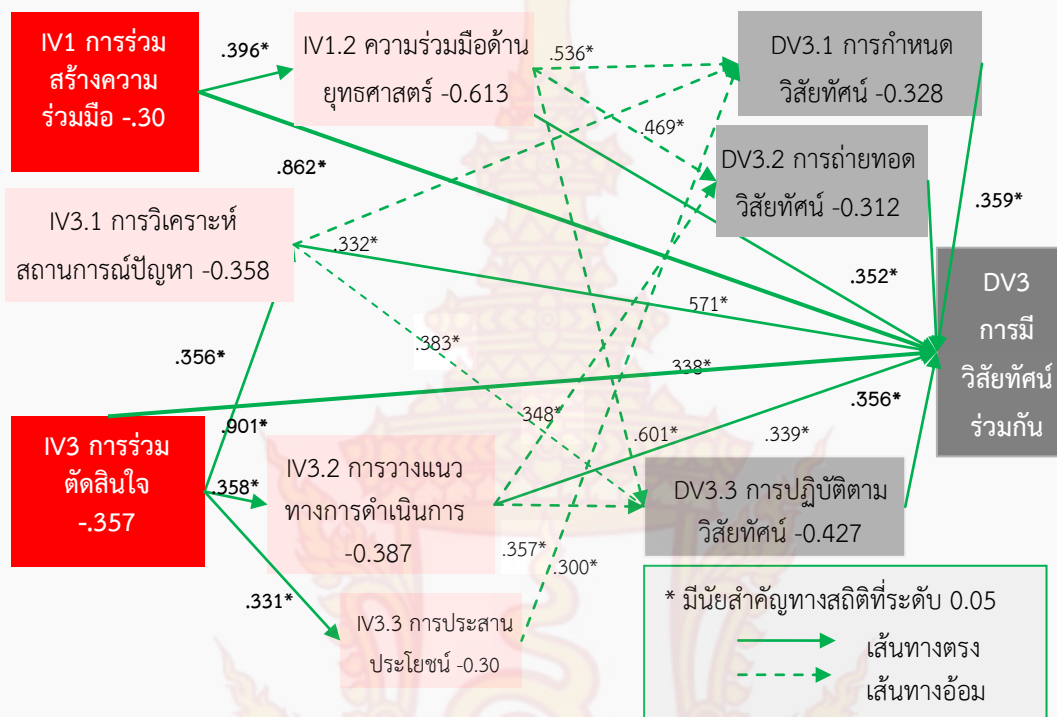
IV1 การร่วมสร้างความร่วมมือ -.30

.396*

IV1.2 ความร่วมมือด้านยุทธศาสตร์ -0.613

.536*

DV3.1 การกำหนดวิสัยทัศน์ -0.328

.469*

DV3.2 การถ่ายทอดวิสัยทัศน์ -0.312

.862*

.359*

IV3.1 การวิเคราะห์สถานการณ์ปัญหา -0.358

.332*

.352*

DV3 การมีวิสัยทัศน์ร่วมกัน

571*

.383*

.356*

338*

.356*

.348*

IV3 การร่วมตัดสินใจ -.357

.901*

.601*

.339*

.358*

IV3.2 การวางแนวทางการดำเนินการ -0.387

DV3.3 การปฏิบัติตามวิสัยทัศน์ -0.427

.357*

.300*

.331*

IV3.3 การประสานประโยชน์ -0.30

* มีนัยสำคัญทางสถิติที่ระดับ 0.05

เส้นทางตรง

เส้นทางอ้อม